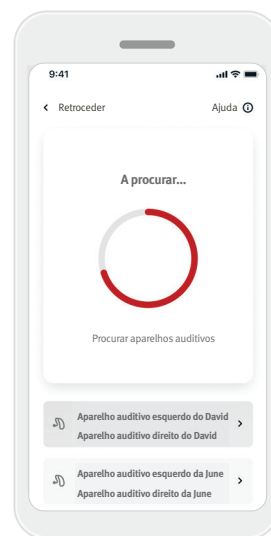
9:41

Retroceder

Ajuda

A procurar...

Procurar aparelhos auditivos

Aparelho auditivo esquerdo do David
Aparelho auditivo direito do David

Aparelho auditivo esquerdo da June
Aparelho auditivo direito da June